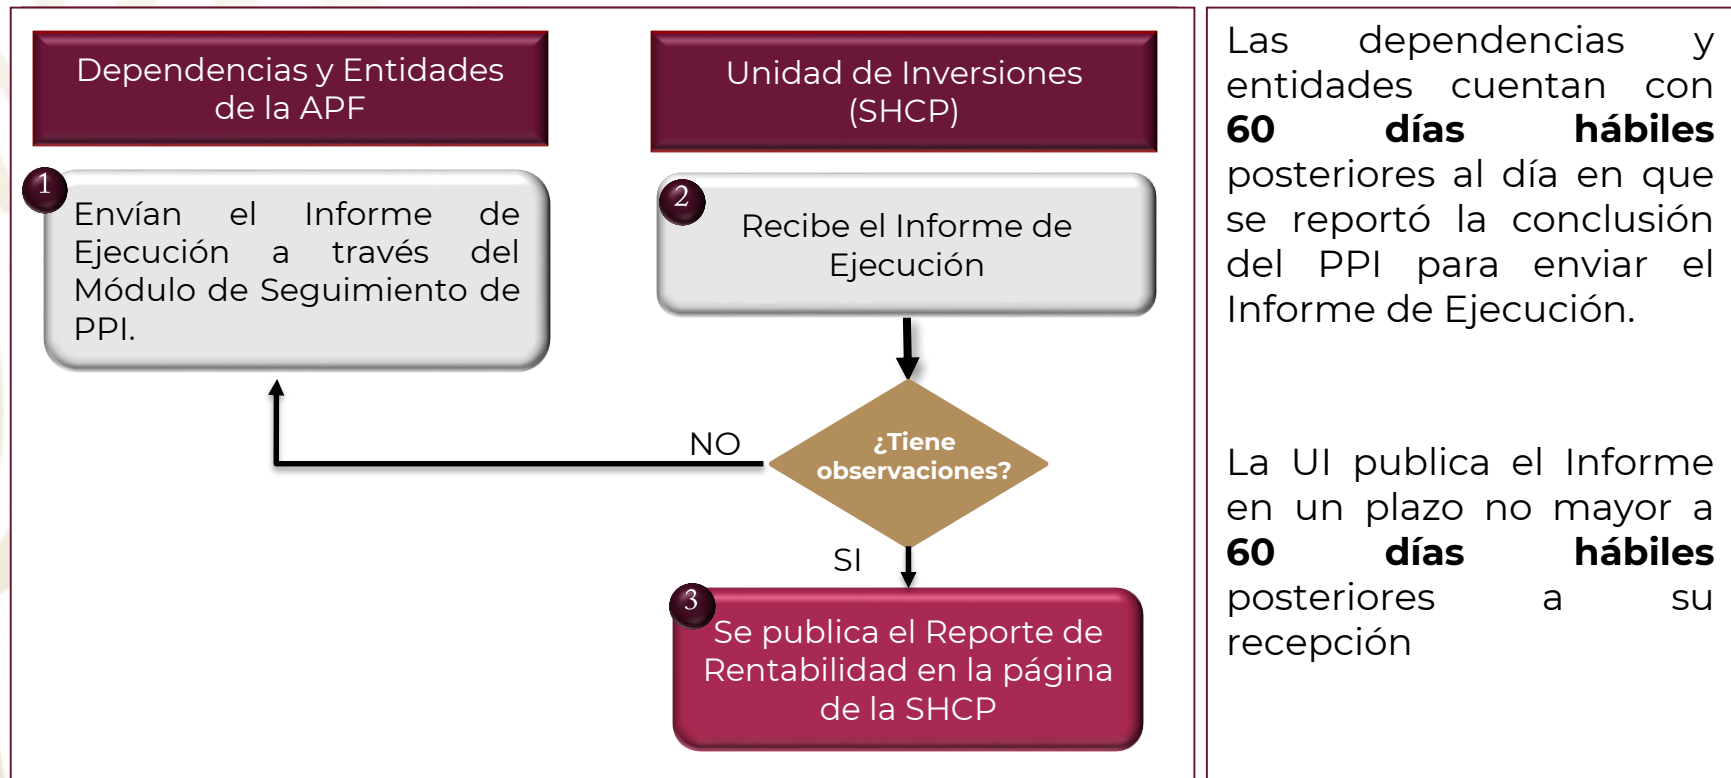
Dependencias y Entidades de la APF

Unidad de Inversiones (SHCP)

1

Envían el Informe de Ejecución a través del Módulo de Seguimiento de PPI.

2

Recibe el Informe de Ejecución

¿Tiene observaciones?

NO

SI

3

Se publica el Reporte de Rentabilidad en la página de la SHCP

Las dependencias y entidades cuentan con **60 días hábiles** posteriores al día en que se reportó la conclusión del PPI para enviar el Informe de Ejecución.

La UI publica el Informe en un plazo no mayor a **60 días hábiles** posteriores a su recepción